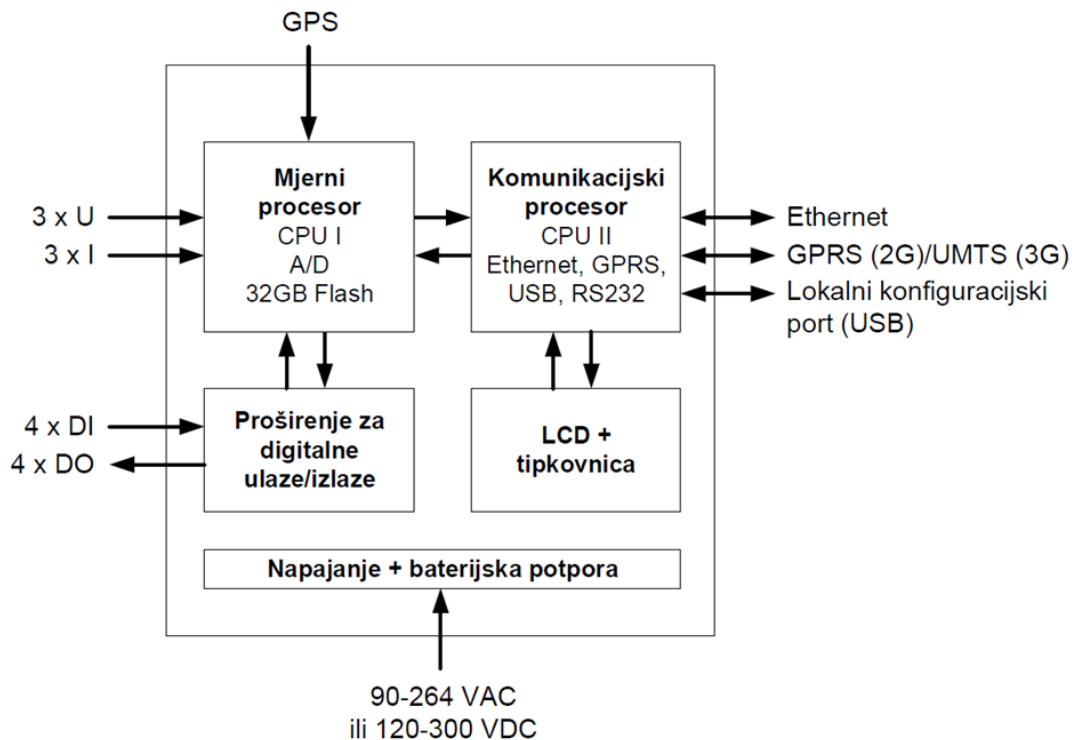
GPS

3 x U
3 x I

Mjerni procesor
CPU I
A/D
32GB Flash

Komunikacijski procesor
CPU II
Ethernet, GPRS, USB, RS232

Ethernet
GPRS (2G)/UMTS (3G)
Lokalni konfiguracijski port (USB)

4 x DI
4 x DO

Proširenje za digitalne ulaze/izlaze

LCD + tipkovnica

Napajanje + baterijska potpora

90-264 VAC
ili 120-300 VDC